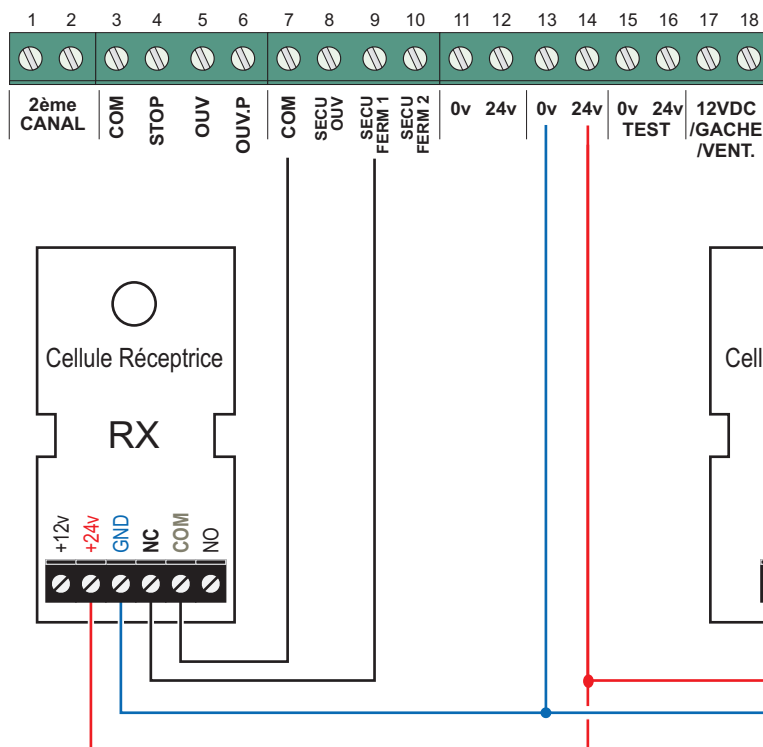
1 2 3 4 5 6 7 8 9 10 11 12 13 14 15 16 17 18

2ème CANAL | COM | STOP | OUV | OUV.P | COM | SECU OUV | SECU FERM 1 | SECU FERM 2 | 0v | 24v | 0v | 24v | 0v 24v TEST | 12VDC /GACHE /VENT.

Cellule Réceptrice

RX

+12v +24v GND NC COM NO

Cell